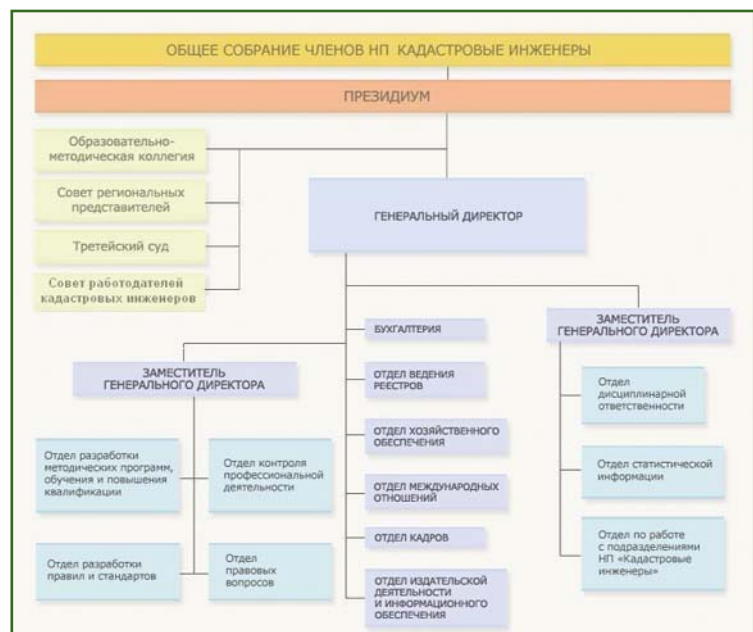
ОБЩЕЕ СОБРАНИЕ ЧЛЕНОВ НП КАДАСТРОВЫЕ ИНЖЕНЕРЫ

ПРЕЗИДИУМ

Образовательно-методическая коллегия

Совет региональных представителей

Третейский суд

Совет работодателей кадастровых инженеров

ГЕНЕРАЛЬНЫЙ ДИРЕКТОР

ЗАМЕСТИТЕЛЬ ГЕНЕРАЛЬНОГО ДИРЕКТОРА

Отдел разработки методических программ, обучения и повышения квалификации

Отдел контроля профессиональной деятельности

Отдел разработки правил и стандартов

Отдел правовых вопросов

БУХГАЛТЕРИЯ

ОТДЕЛ ВЕДЕНИЯ РЕЕСТРОВ

ОТДЕЛ ХОЗЯЙСТВЕННОГО ОБЕСПЕЧЕНИЯ

ОТДЕЛ МЕЖДУНАРОДНЫХ ОТНОШЕНИЙ

ОТДЕЛ КАДРОВ

ОТДЕЛ ИЗДАТЕЛЬСКОЙ ДЕЯТЕЛЬНОСТИ И ИНФОРМАЦИОННОГО ОБЕСПЕЧЕНИЯ

ЗАМЕСТИТЕЛЬ ГЕНЕРАЛЬНОГО ДИРЕКТОРА

Отдел дисциплинарной ответственности

Отдел статистической информации

Отдел по работе с подразделениями НП «Кадастровые инженеры»